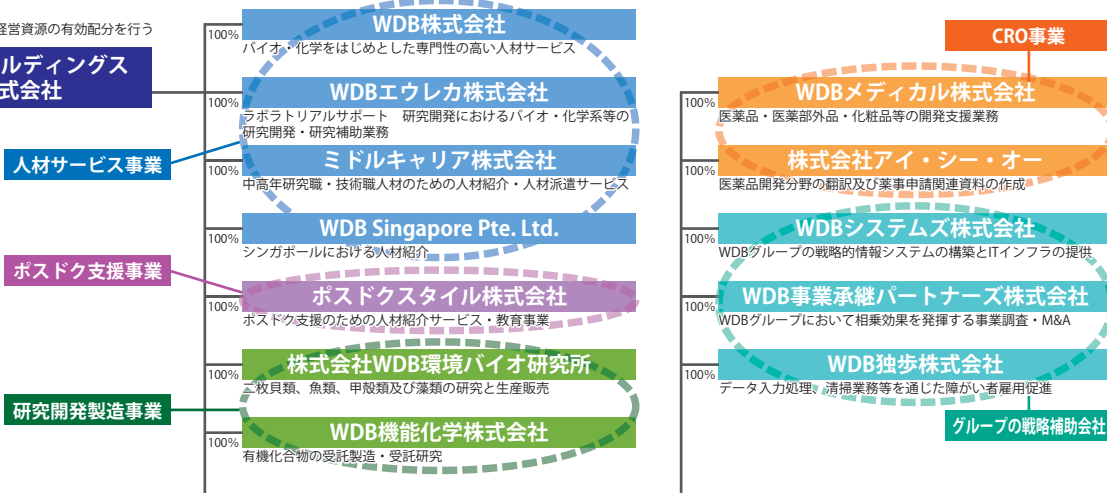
経営資源の有効配分を行う

ルディングス
式会社

人材サービス事業

ポスドク支援事業

研究開発製造事業

100%
WDB株式会社
バイオ・化学をはじめとした専門性の高い人材サービス

100%
WDBエウレカ株式会社
ラボラトリアルサポート　研究開発におけるバイオ・化学系等の研究開発・研究補助業務

100%
ミドルキャリア株式会社
中高年研究職・技術職人材のための人材紹介・人材派遣サービス

100%
WDB Singapore Pte. Ltd.
シンガポールにおける人材紹介

100%
ポスドクスタイル株式会社
ポスドク支援のための人材紹介サービス・教育事業

100%
株式会社WDB環境バイオ研究所
二枚貝類、魚類、甲殻類及び藻類の研究と生産販売

100%
WDB機能化学株式会社
有機化合物の受託製造・受託研究

CRO事業

100%
WDBメディカル株式会社
医薬品・医薬部外品・化粧品等の開発支援業務

100%
株式会社アイ・シー・オー
医薬品開発分野の翻訳及び薬事申請関連資料の作成

100%
WDBシステムズ株式会社
WDBグループの戦略的情報システムの構築とITインフラの提供

100%
WDB事業承継パートナーズ株式会社
WDBグループにおいて相乗効果を発揮する事業調査・M&A

100%
WDB独歩株式会社
データ入力処理、清掃業務等を通じた障がい者雇用促進

グループの戦略補助会社